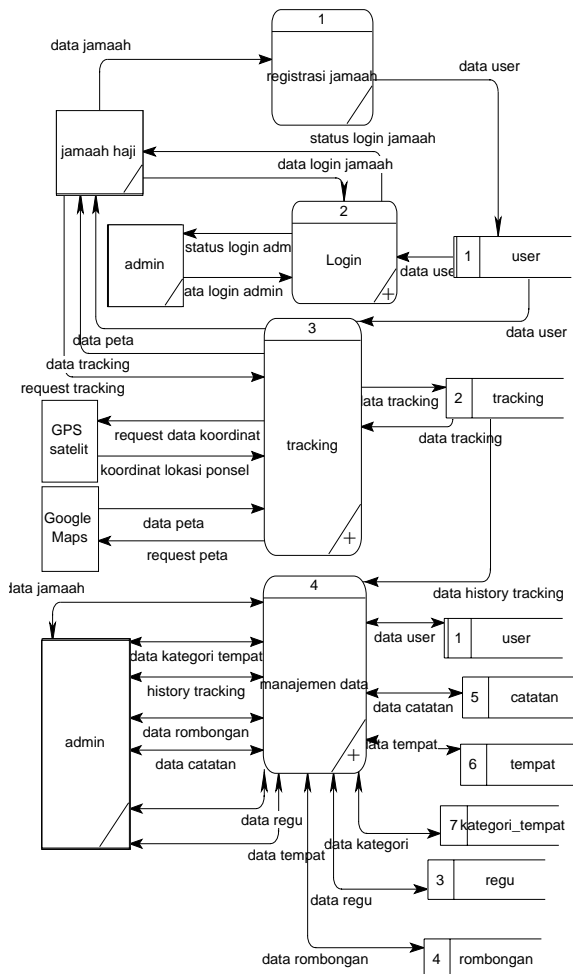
1

registrasi jamaah

data jamaah

data user

jamaah haji

status login jamaah

data login jamaah

2

Login

admin

status login admin

ata login admin

data user

1 user

data user

data peta

3

data tracking

request tracking

tracking

data tracking

2 tracking

data tracking

GPS satelit

request data koordinat

koordinat lokasi ponsel

Google Maps

data peta

request peta

data history tracking

data jamaah

4

manajemen data

admin

data kategori tempat

history tracking

data rombongan

data catatan

data user

1 user

data catatan

5 catatan

data tempat

6 tempat

data regu

data tempat

data kategori

7 kategori_tempat

3 regu

data regu

data rombongan

4 rombongan